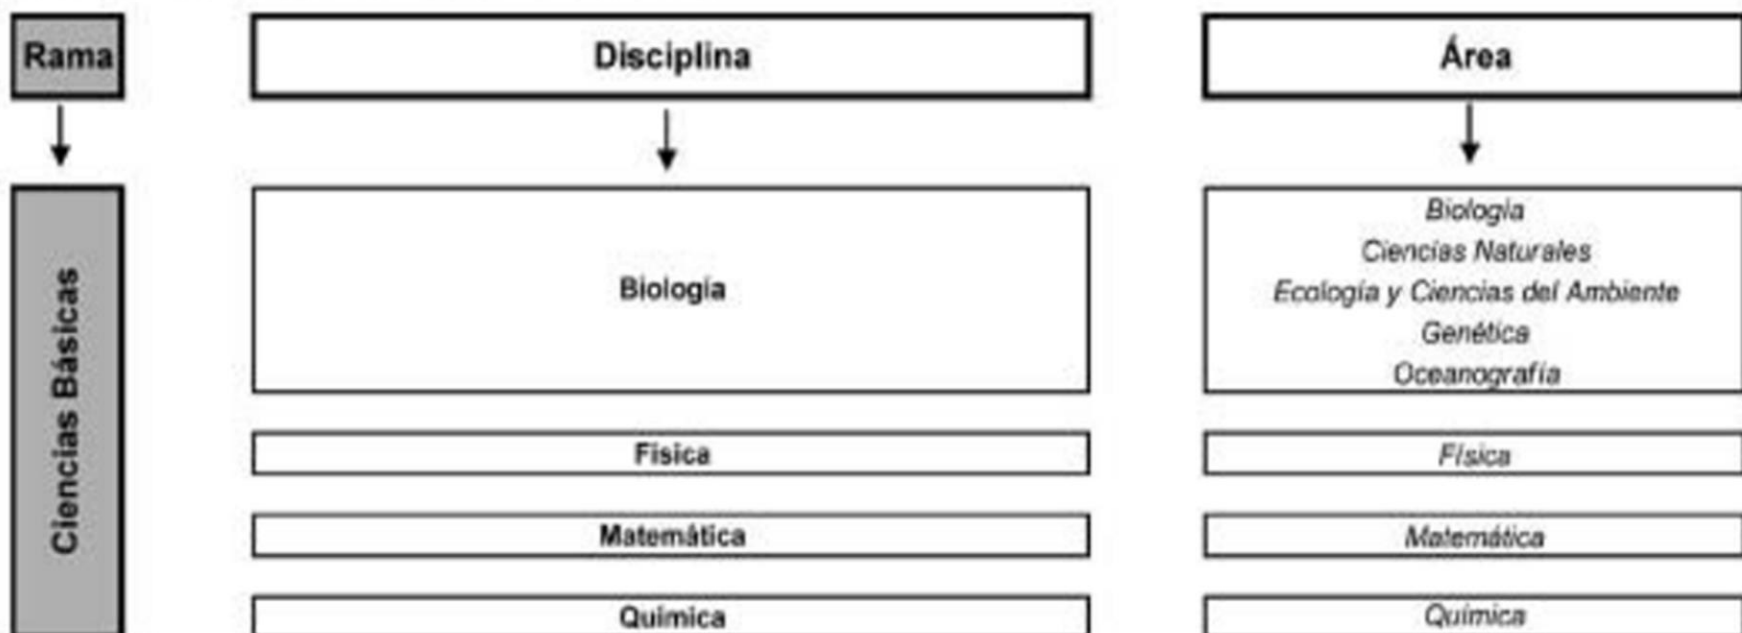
| Rama | Disciplina | Área |
|---|---|---|
| Ciencias Básicas | Biología | Biología<br>Ciencias Naturales<br>Ecología y Ciencias del Ambiente<br>Genética<br>Oceanografía |
| | Física | Física |
| | Matemática | Matemática |
| | Química | Química |